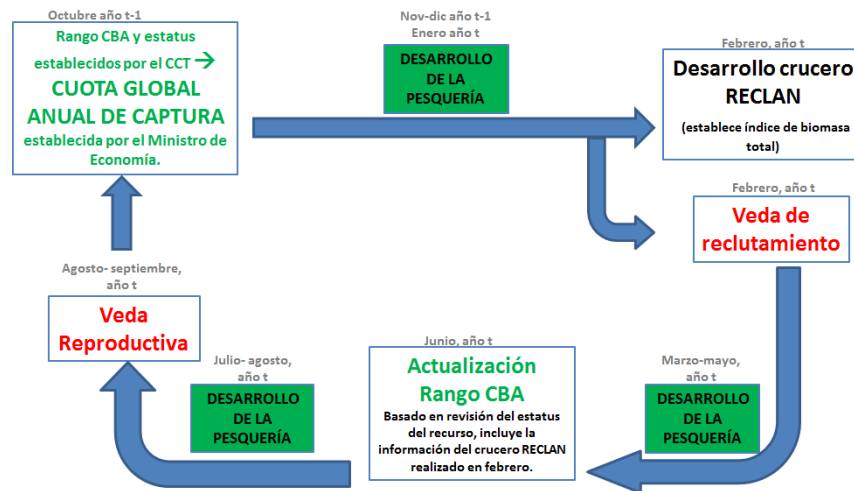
Octubre año t-1

Rango CBA y estatus establecidos por el CCT →
CUOTA GLOBAL ANUAL DE CAPTURA
establecida por el Ministro de Economía.

Nov-dic año t-1
Enero año t

DESARROLLO DE LA PESQUERÍA

Febrero, año t

Desarrollo crucero RECLAN
(establece índice de biomasa total)

Febrero, año t

Veda de reclutamiento

Marzo-mayo, año t

DESARROLLO DE LA PESQUERÍA

Junio, año t

Actualización Rango CBA
Basado en revisión del estatus del recurso, incluye la información del crucero RECLAN realizado en febrero.

Julio- agosto, año t

DESARROLLO DE LA PESQUERÍA

Agosto- septiembre, año t

Veda Reproductiva